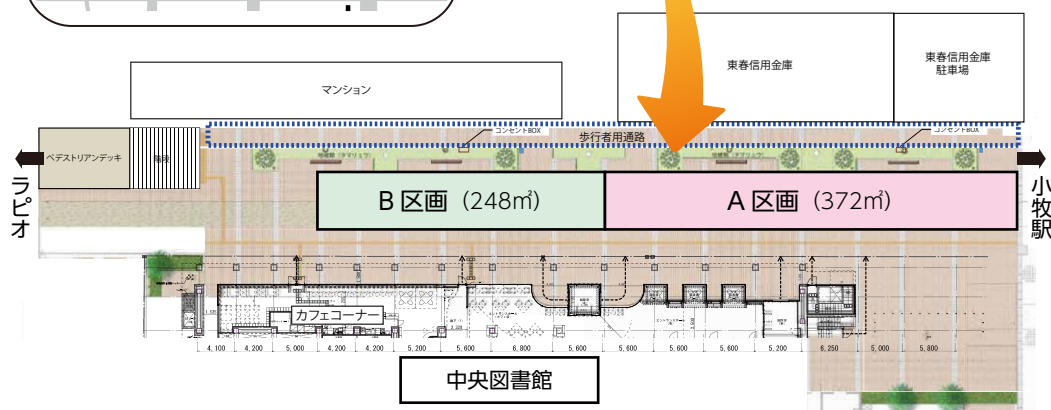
東春信用金庫

東春信用金庫 駐車場

マンション

コンセントBOX

歩行者用通路

コンセントBOX

ペデストリアンデッキ

階段

ラピオ

小牧駅

B 区画（248㎡）

A 区画（372㎡）

カフェコーナー

4,100 4,200 5,000 4,200 4,200 5,200 5,600 6,800 5,600 5,600 5,600 5,600 5,200 6,250 5,000 5,800

中央図書館